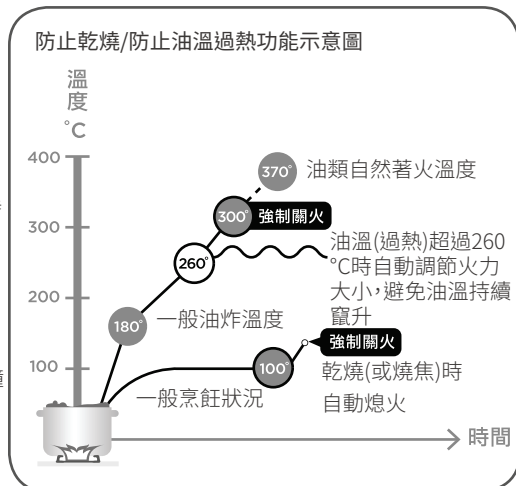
防止乾燒/防止油溫過熱功能示意圖

溫度
°C

400
300
200
100

370° 油類自然著火溫度
300° 強制關火
260° 油溫(過熱)超過260°C時自動調節火力大小，避免油溫持續竄升
180° 一般油炸溫度
強制關火
100° 乾燒(或燒焦)時自動熄火
一般烹飪狀況

時間